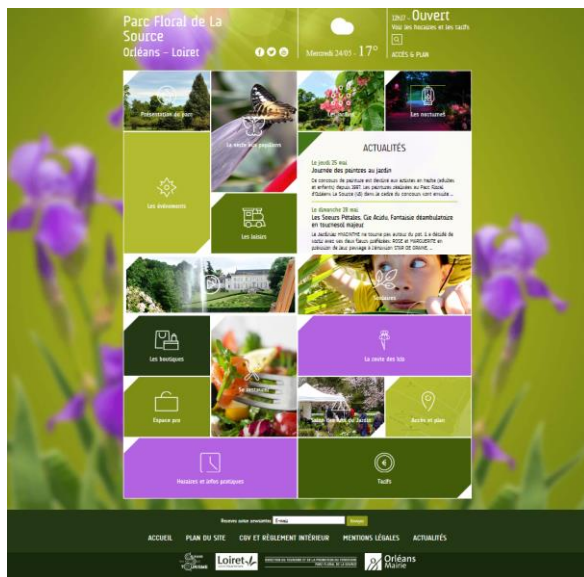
Parc Floral de La Source
Orléans - Loiret

Mercredi 24/05 17°

13h07 Ouvert
Voir les horaires et les tarifs
ACCÈS & PLAN

Présentation du parc
La serre aux papillons
Les jardins
Les nocturnes
Les événements
Les loisirs

ACTUALITÉS

Le jeudi 25 mai
Journée des peintres au jardin
Un concours de peinture est destiné aux adultes en trophée (adultes et enfants) depuis 1997. Les peintures réalisées au Parc Floral d'Orléans La Source (45) dans le cadre du concours sont ensuite...

Le dimanche 28 mai
Les Soeurs Pétales, Cie Acidu, Fantaisie déambulatoire en tourneso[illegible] majeur
La Jardinade MAGENTHE ne tourne pas autour du pot. Il a décidé de sortir avec ses deux fleurs préférées, ROSE et MARGUERITE en pulsation de leur pavage à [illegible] STOP DE GRAINE...

Séjours
Les boutiques
Se restaurer
La serre des lois
Espace pro
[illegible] au Jardin
Accès et plan
Horaires et infos pratiques
Tarifs

Recevez notre newsletter E-mail Envoyer

ACCUEIL PLAN DU SITE CGV ET RÈGLEMENT INTÉRIEUR MENTIONS LÉGALES ACTUALITÉS

Loiret
Orléans Mairie